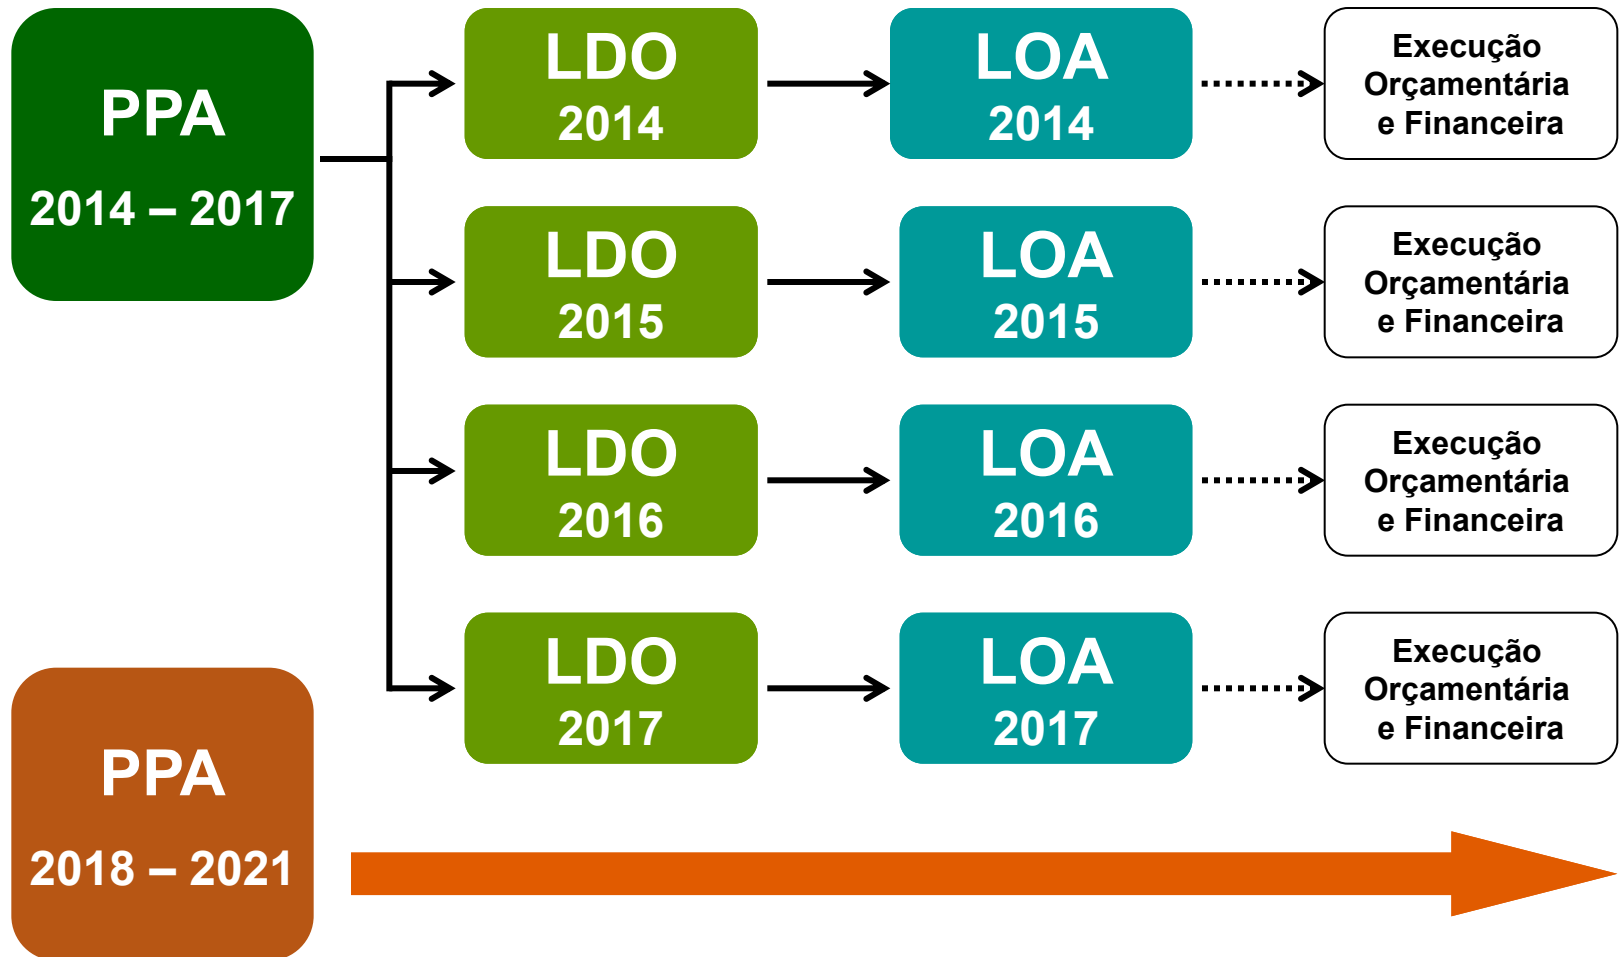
PPA
2014 – 2017

LDO
2014

LOA
2014

Execução
Orçamentária
e Financeira

LDO
2015

LOA
2015

Execução
Orçamentária
e Financeira

LDO
2016

LOA
2016

Execução
Orçamentária
e Financeira

LDO
2017

LOA
2017

Execução
Orçamentária
e Financeira

PPA
2018 – 2021